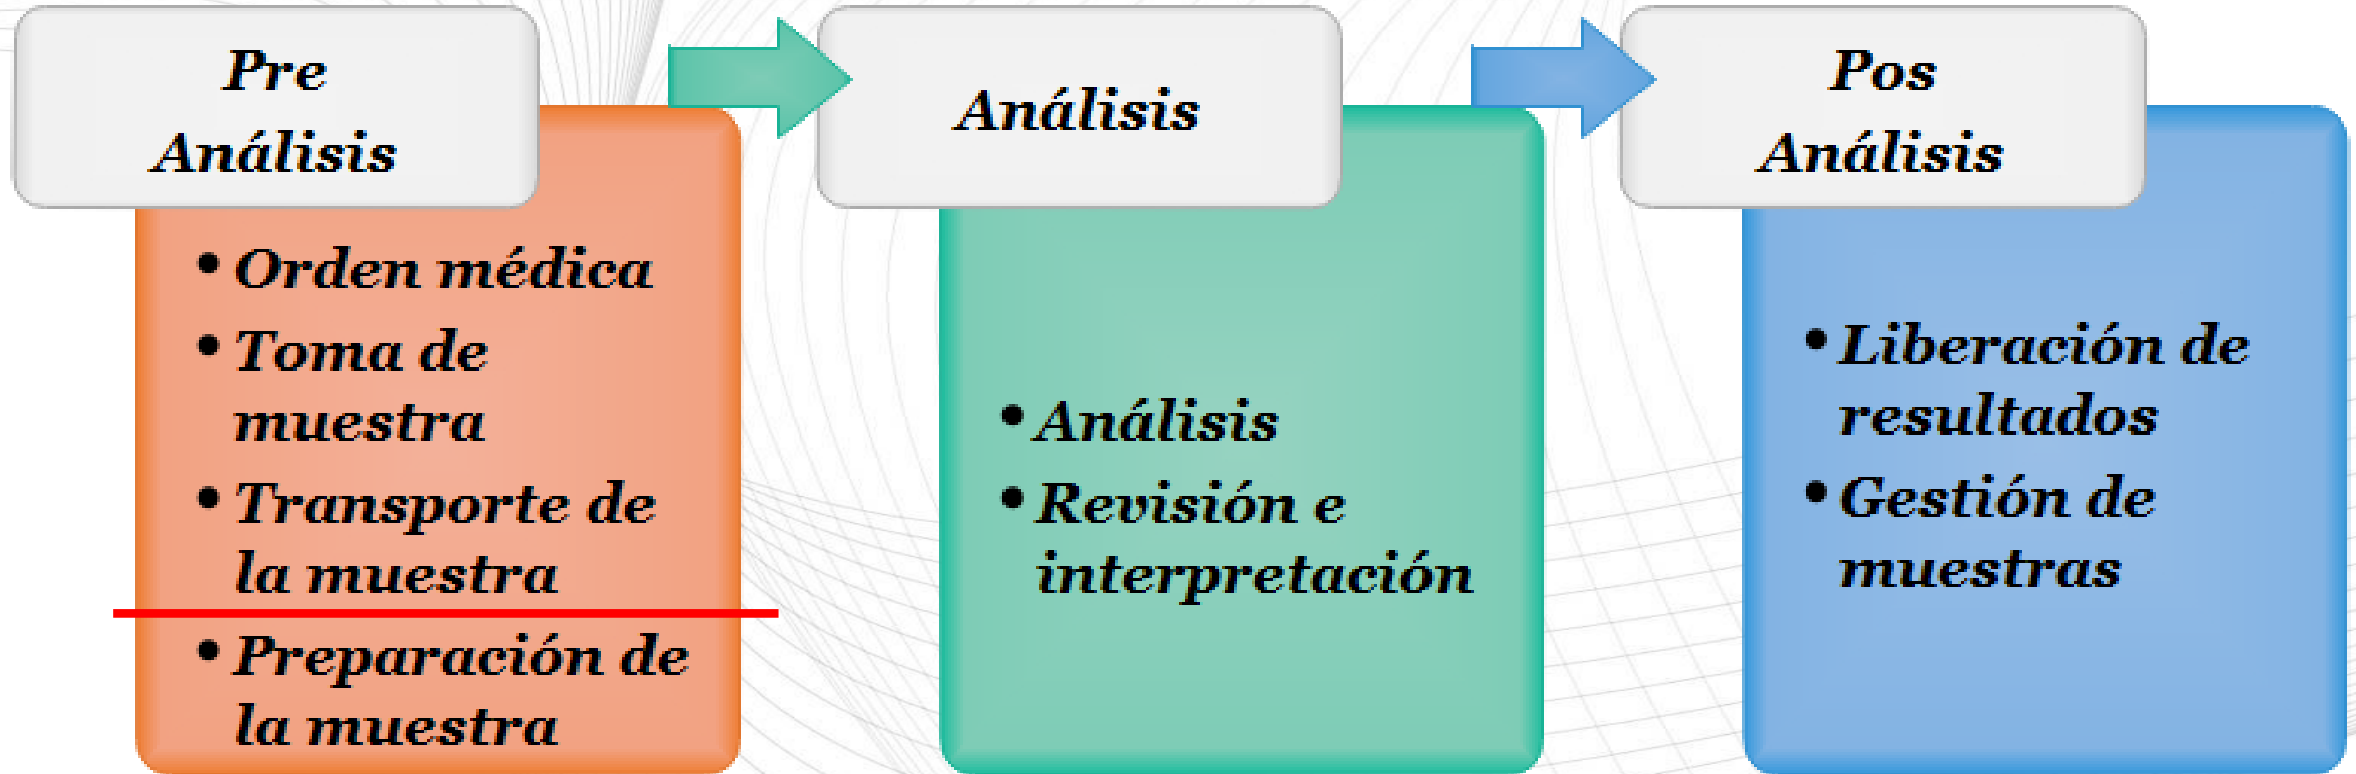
Pre Análisis

• Orden médica
• Toma de muestra
• Transporte de la muestra
• Preparación de la muestra

Análisis

• Análisis
• Revisión e interpretación

Pos Análisis

• Liberación de resultados
• Gestión de muestras